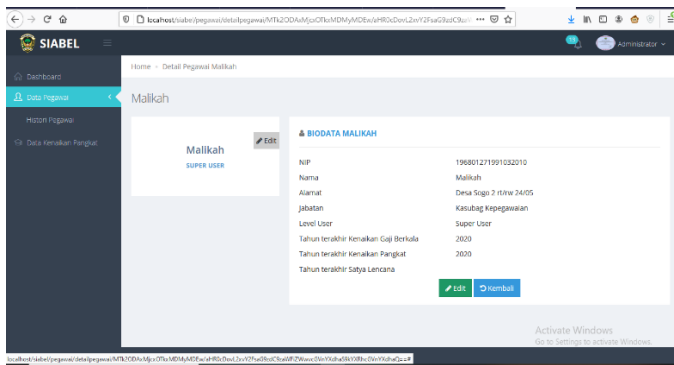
localhost/siabe/pegawai/detailpegawai/MTk2ODAsMjcxOTkxMDMyMDEx/aHR0cDovL2xvY2FsaG9zdC9zaW ••• 

SIABEL

Administrator

Dashboard

Data Pegawai

Histori Pegawai

Data Kenaikan Pangkat

Home > Detail Pegawai Malikah

Malikah

Edit

Malikah

SUPER USER

BIODATA MALIKAH

| | |
|---|---|
| NIP | 196801271991032010 |
| Nama | Malikah |
| Alamat | Desa Sogo 2 rt/rw 24/05 |
| Jabatan | Kasubag Kepegawaian |
| Level User | Super User |
| Tahun terakhir Kenaikan Gaji Berkala | 2020 |
| Tahun terakhir Kenaikan Pangkat | 2020 |
| Tahun terakhir Satya Lencana | |

Edit

Kembali

Activate Windows
Go to Settings to activate Windows.

localhost/siabel/pegawai/detailpegawai/MTk2ODAxMjcxOTkxMDMyMDEx/aHR0cDovL2xvY2FsaG9zdC9zaWFlZWwvcGVnYXdhaS9kYXRhcGVnYXdhaQ==#